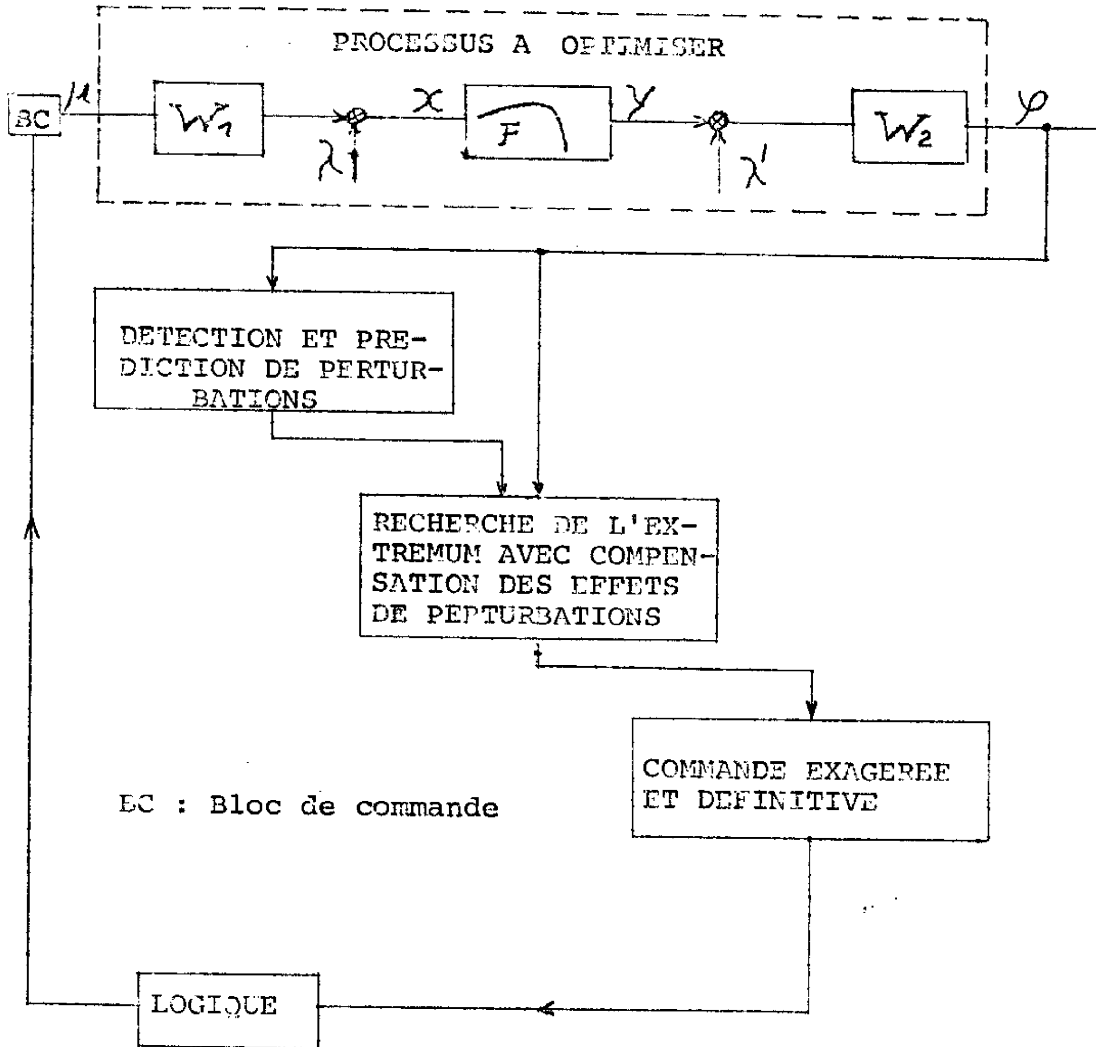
PROCESSUS A OPTIMISER

BC

$\mu$

$W_1$

$\lambda$

$x$

$F$

$y$

$\lambda'$

$W_2$

$\varphi$

DETECTION ET PREDICTION DE PERTURBATIONS

RECHERCHE DE L'EXTREMUM AVEC COMPENSATION DES EFFETS DE PERTURBATIONS

COMMANDE EXAGEREE ET DEFINITIVE

BC : Bloc de commande

LOGIQUE